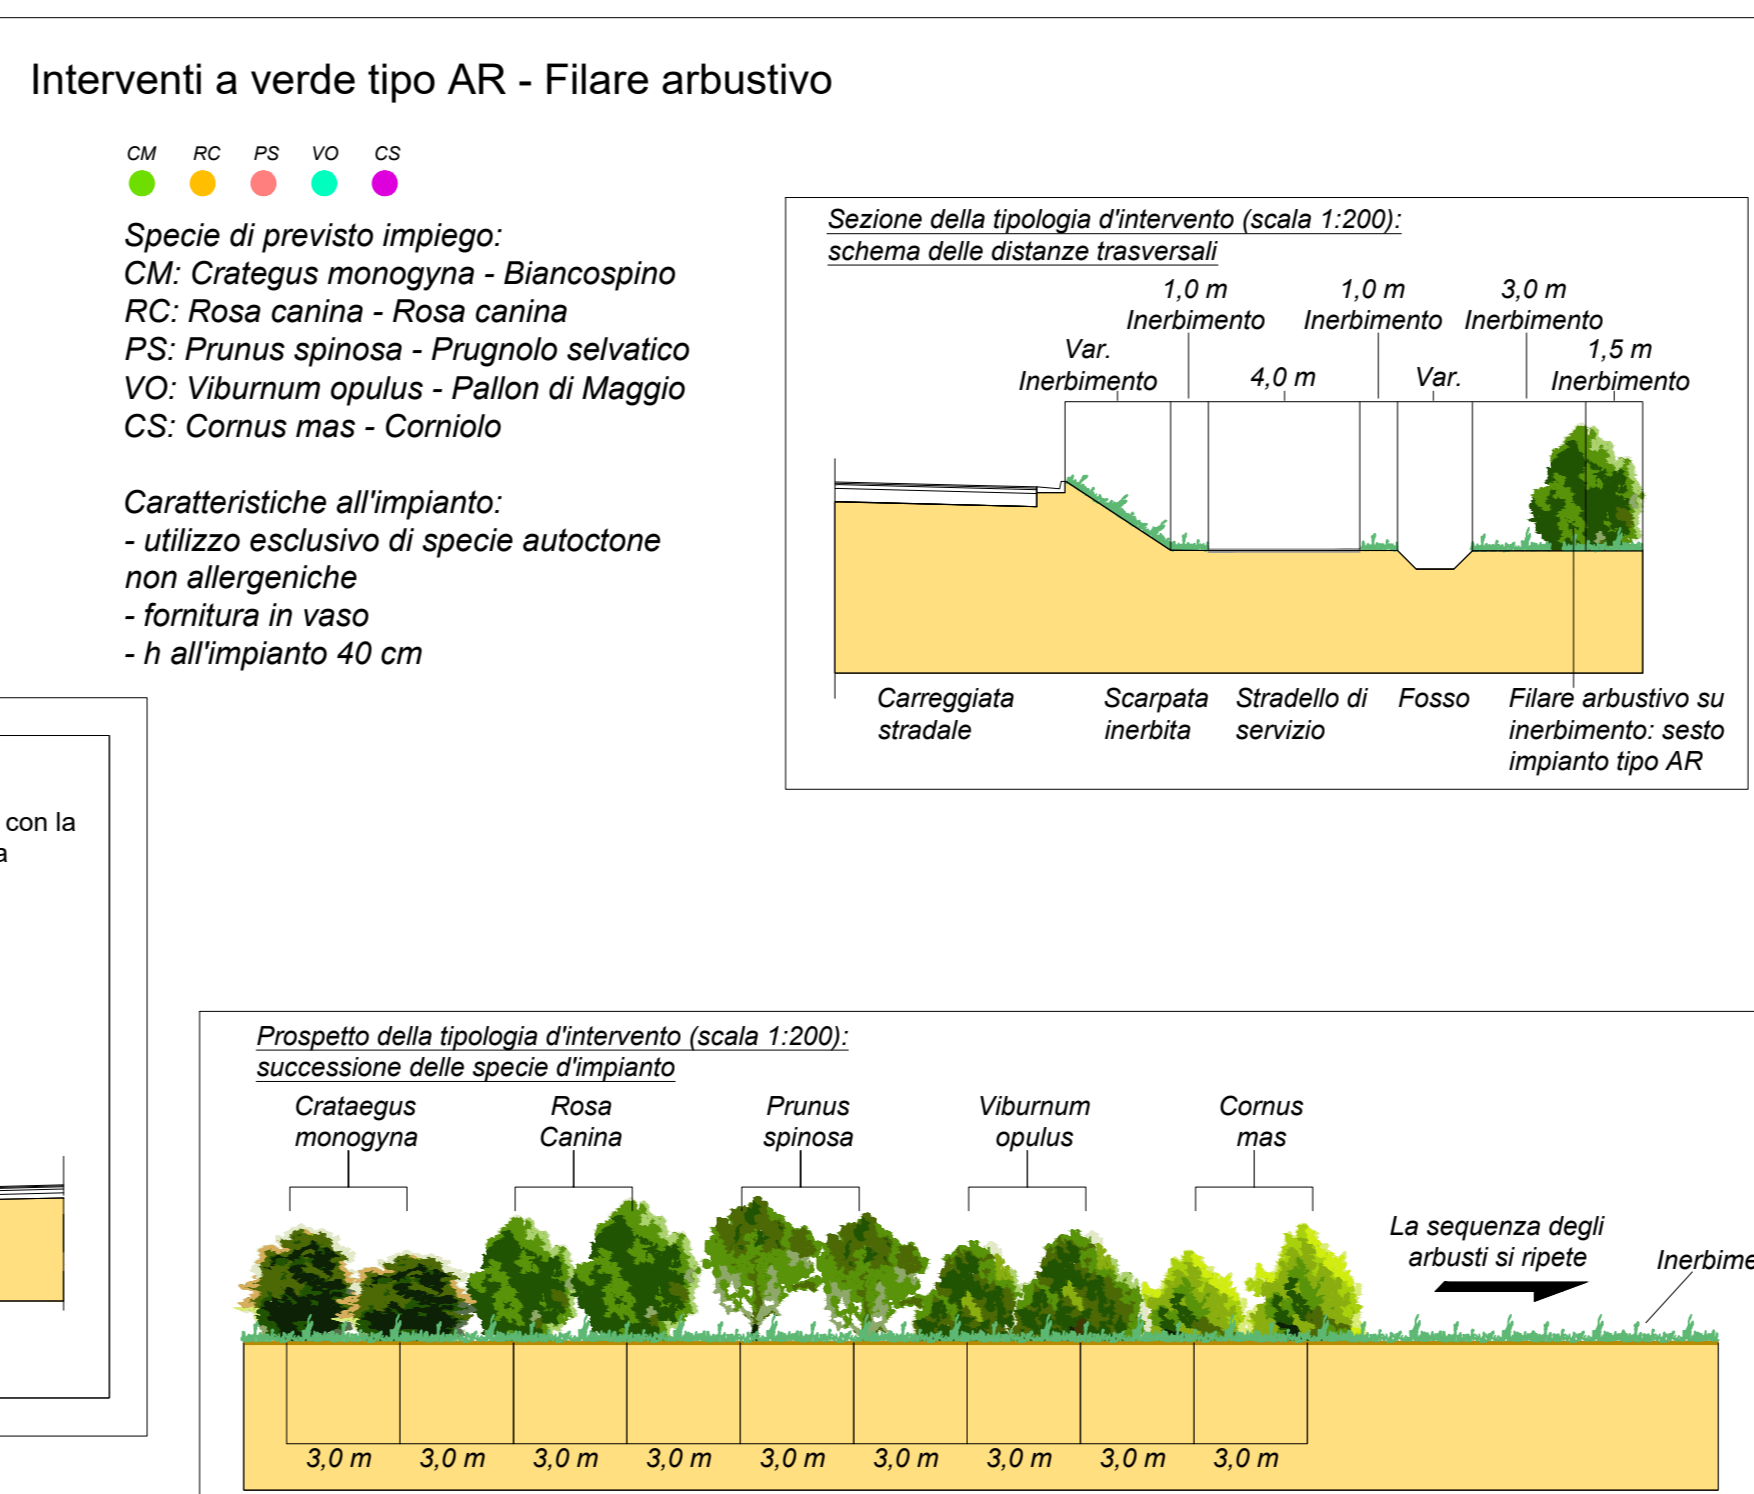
Interventi a verde tipo AR - Filare arbustivo

CM RC PS VO CS

Specie di previsto impiego:
CM: Crategus monogyna - Biancospino
RC: Rosa canina - Rosa canina
PS: Prunus spinosa - Prugnolo selvatico
VO: Viburnum opulus - Pallon di Maggio
CS: Cornus mas - Corniolo

Caratteristiche all'impianto:
- utilizzo esclusivo di specie autoctone non allergeniche
- fornitura in vaso
- h all'impianto 40 cm

Sezione della tipologia d'intervento (scala 1:200): schema delle distanze trasversali

1,0 m Inerbimento
1,0 m Inerbimento
3,0 m Inerbimento
Var. Inerbimento
4,0 m
Var.
1,5 m Inerbimento

Carreggiata stradale
Scarpata inerbita
Stradello di servizio
Fosso
Filare arbustivo su inerbimento: sesto impianto tipo AR

con la
a

Prospetto della tipologia d'intervento (scala 1:200): successione delle specie d'impianto

Crataegus monogyna
Rosa Canina
Prunus spinosa
Viburnum opulus
Cornus mas

La sequenza degli arbusti si ripete

Inerbime

3,0 m 3,0 m 3,0 m 3,0 m 3,0 m 3,0 m 3,0 m 3,0 m 3,0 m